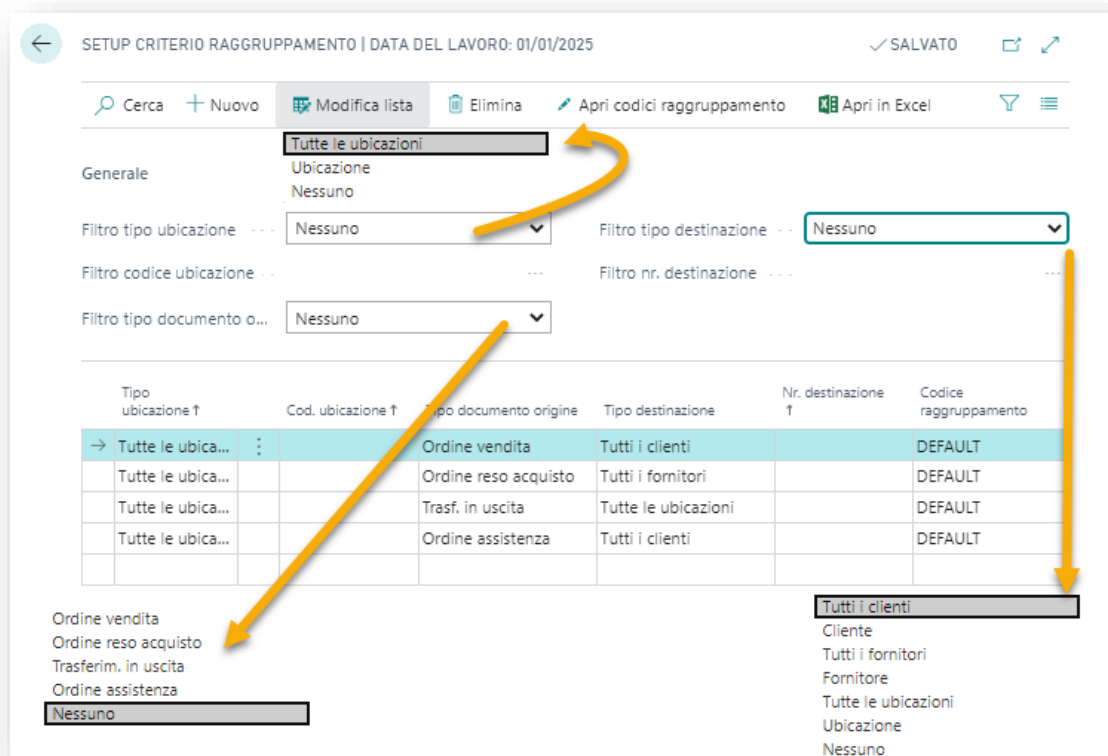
SETUP CRITERIO RAGGRUPPAMENTO | DATA DEL LAVORO: 01/01/2025

✓SALVATO

Cerca + Nuovo Modifica lista Elimina Apri codici raggruppamento Apri in Excel

Tutte le ubicazioni
Ubicazione
Nessuno

Generale

Filtro tipo ubicazione Nessuno

Filtro tipo destinazione Nessuno

Filtro codice ubicazione

Filtro nr. destinazione

Filtro tipo documento o... Nessuno

| | Tipo ubicazione ↑ | | Cod. ubicazione ↑ | Tipo documento origine | Tipo destinazione | Nr. destinazione ↑ | Codice raggruppamento |
|---|---|---|---|---|---|---|---|
| → | Tutte le ubica... | ⋮ | | Ordine vendita | Tutti i clienti | | DEFAULT |
| | Tutte le ubica... | | | Ordine reso acquisto | Tutti i fornitori | | DEFAULT |
| | Tutte le ubica... | | | Trasf. in uscita | Tutte le ubicazioni | | DEFAULT |
| | Tutte le ubica... | | | Ordine assistenza | Tutti i clienti | | DEFAULT |
| | | | | | | | |

Ordine vendita
Ordine reso acquisto
Trasferim. in uscita
Ordine assistenza
Nessuno

Tutti i clienti
Cliente
Tutti i fornitori
Fornitore
Tutte le ubicazioni
Ubicazione
Nessuno